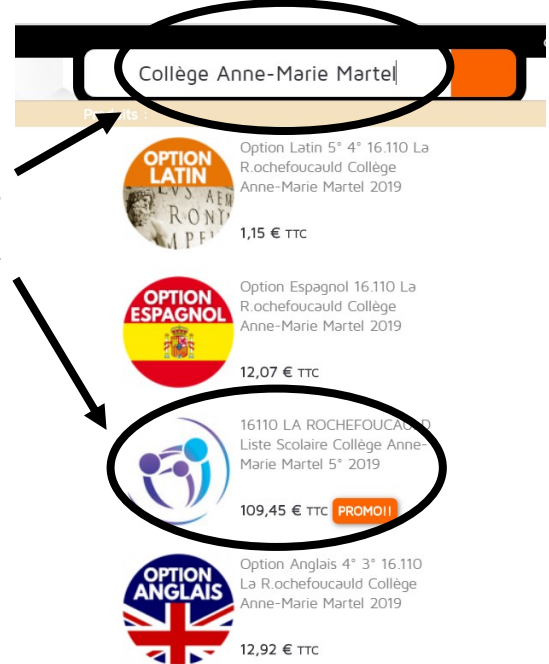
Collège Anne-Marie Martel

Produits :

OPTION LATIN

Option Latin 5° 4° 16.110 La R.ochefoucauld Collège Anne-Marie Martel 2019

1,15 € TTC

OPTION ESPAGNOL

Option Espagnol 16.110 La R.ochefoucauld Collège Anne-Marie Martel 2019

12,07 € TTC

16110 LA ROCHEFOUCAULD Liste Scolaire Collège Anne-Marie Martel 5° 2019

109,45 € TTC PROMO!!

OPTION ANGLAIS

Option Anglais 4° 3° 16.110 La R.ochefoucauld Collège Anne-Marie Martel 2019

12,92 € TTC